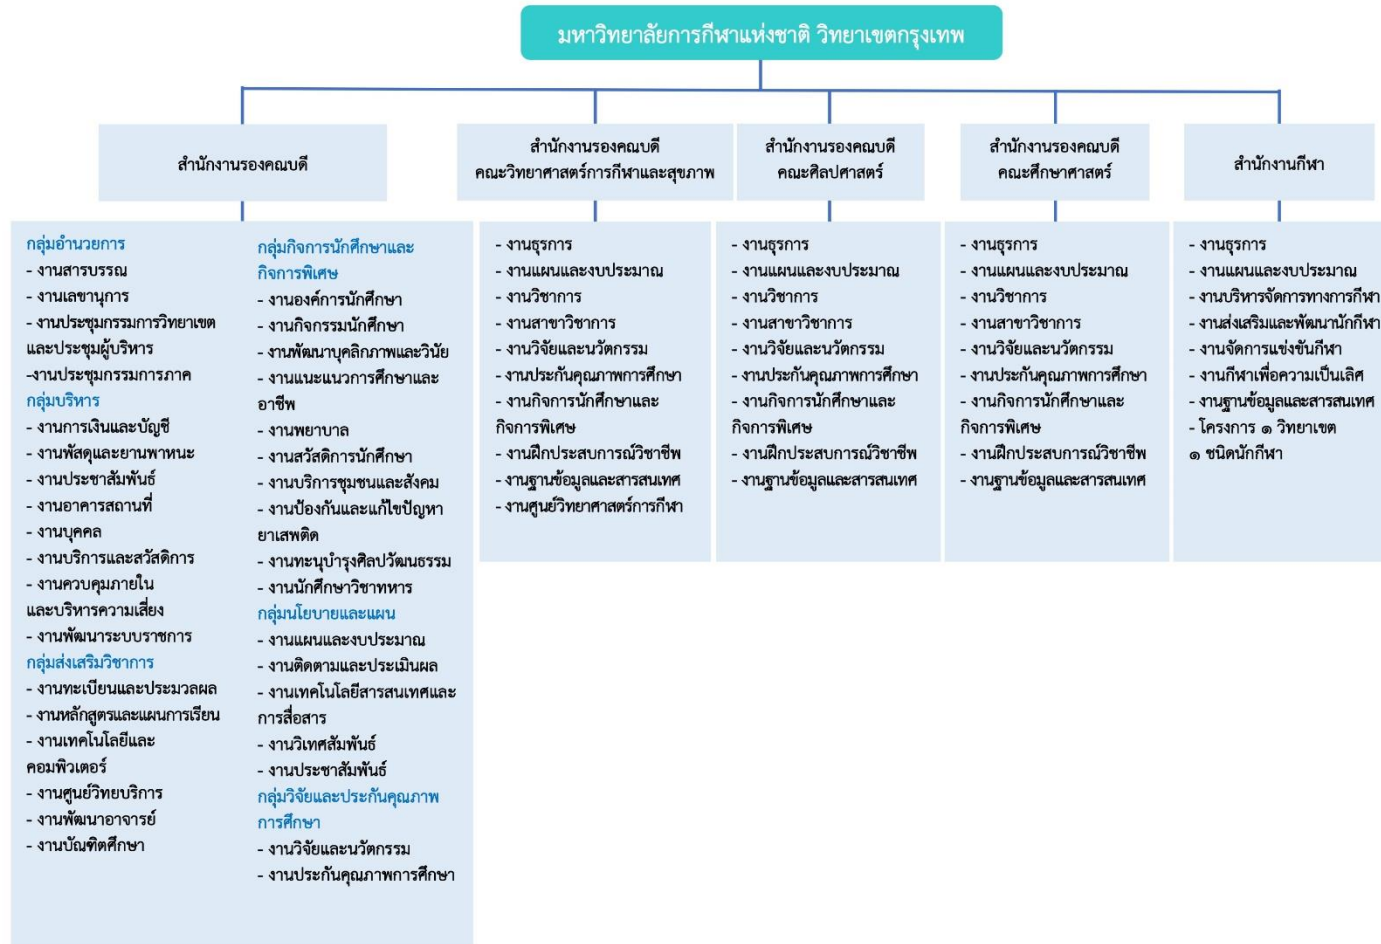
มหาวิทยาลัยการกีฬาแห่งชาติ วิทยาเขตกรุงเทพ

สำนักงานรองคณบดี

กลุ่มอำนวยการ
- งานสารบรรณ
- งานเลขานุการ
- งานประชุมกรรมการวิทยาเขตและประชุมผู้บริหาร
-งานประชุมกรรมการภาค
กลุ่มบริหาร
- งานการเงินและบัญชี
- งานพัสดุและยานพาหนะ
- งานประชาสัมพันธ์
- งานอาคารสถานที่
- งานบุคคล
- งานบริการและสวัสดิการ
- งานควบคุมภายในและบริหารความเสี่ยง
- งานพัฒนาระบบราชการ
กลุ่มส่งเสริมวิชาการ
- งานทะเบียนและประมวลผล
- งานหลักสูตรและแผนการเรียน
- งานเทคโนโลยีและคอมพิวเตอร์
- งานศูนย์วิทยบริการ
- งานพัฒนาอาจารย์
- งานบัณฑิตศึกษา

กลุ่มกิจการนักศึกษาและกิจการพิเศษ
- งานองค์การนักศึกษา
- งานกิจกรรมนักศึกษา
- งานพัฒนาบุคลิกภาพและวินัย
- งานแนะแนวการศึกษาและอาชีพ
- งานพยาบาล
- งานสวัสดิการนักศึกษา
- งานบริการชุมชนและสังคม
- งานป้องกันและแก้ไขปัญหายาเสพติด
- งานทะนุบำรุงศิลปวัฒนธรรม
- งานนักศึกษาวิชาทหาร
กลุ่มนโยบายและแผน
- งานแผนและงบประมาณ
- งานติดตามและประเมินผล
- งานเทคโนโลยีสารสนเทศและการสื่อสาร
- งานวิเทศสัมพันธ์
- งานประชาสัมพันธ์
กลุ่มวิจัยและประกันคุณภาพการศึกษา
- งานวิจัยและนวัตกรรม
- งานประกันคุณภาพการศึกษา

สำนักงานรองคณบดี คณะวิทยาศาสตร์การกีฬาและสุขภาพ
- งานธุรการ
- งานแผนและงบประมาณ
- งานวิชาการ
- งานสาขาวิชาการ
- งานวิจัยและนวัตกรรม
- งานประกันคุณภาพการศึกษา
- งานกิจการนักศึกษาและกิจการพิเศษ
- งานฝึกประสบการณ์วิชาชีพ
- งานฐานข้อมูลและสารสนเทศ
- งานศูนย์วิทยาศาสตร์การกีฬา

สำนักงานรองคณบดี คณะศิลปศาสตร์
- งานธุรการ
- งานแผนและงบประมาณ
- งานวิชาการ
- งานสาขาวิชาการ
- งานวิจัยและนวัตกรรม
- งานประกันคุณภาพการศึกษา
- งานกิจการนักศึกษาและกิจการพิเศษ
- งานฝึกประสบการณ์วิชาชีพ
- งานฐานข้อมูลและสารสนเทศ

สำนักงานรองคณบดี คณะศึกษาศาสตร์
- งานธุรการ
- งานแผนและงบประมาณ
- งานวิชาการ
- งานสาขาวิชาการ
- งานวิจัยและนวัตกรรม
- งานประกันคุณภาพการศึกษา
- งานกิจการนักศึกษาและกิจการพิเศษ
- งานฝึกประสบการณ์วิชาชีพ
- งานฐานข้อมูลและสารสนเทศ

สำนักงานกีฬา
- งานธุรการ
- งานแผนและงบประมาณ
- งานบริหารจัดการทางการกีฬา
- งานส่งเสริมและพัฒนานักกีฬา
- งานจัดการแข่งขันกีฬา
- งานกีฬาเพื่อความเป็นเลิศ
- งานฐานข้อมูลและสารสนเทศ
- โครงการ ๑ วิทยาเขต ๑ ชนิดนักกีฬา